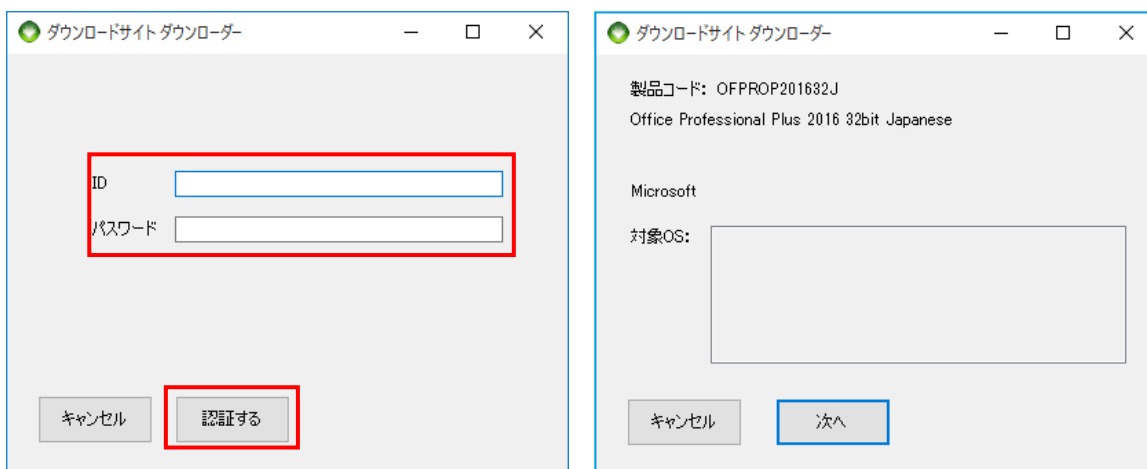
ダウンロードサイト ダウンローダー

ID

パスワード

キャンセル

認証する

ダウンロードサイト ダウンローダー

製品コード: OFPROP201632J

Office Professional Plus 2016 32bit Japanese

Microsoft

対象OS:

キャンセル

次へ